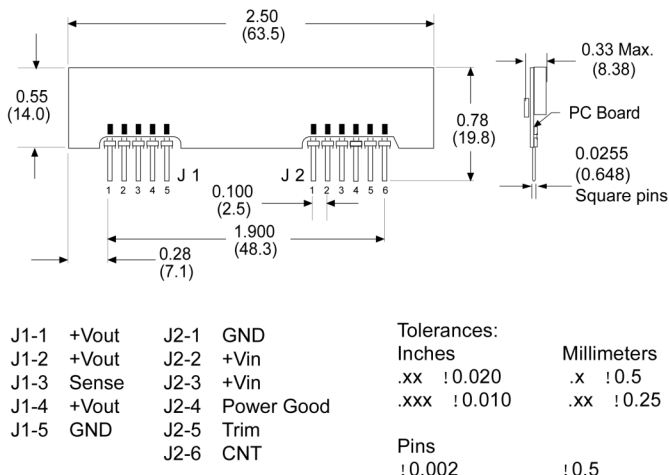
2.50
(63.5)

0.33 Max.
(8.38)

0.55
(14.0)

0.78
(19.8)

PC Board

0.0255
(0.648)
Square pins

J 1
1 2 3 4 5

J 2
1 2 3 4 5 6

0.100
(2.5)

1.900
(48.3)

0.28
(7.1)

J1-1 +Vout
J1-2 +Vout
J1-3 Sense
J1-4 +Vout
J1-5 GND

J2-1 GND
J2-2 +Vin
J2-3 +Vin
J2-4 Power Good
J2-5 Trim
J2-6 CNT

Tolerances:
Inches
.xx !0.020
.xxx !0.010

Millimeters
.x !0.5
.xx !0.25

Pins
!0.002
!0.5